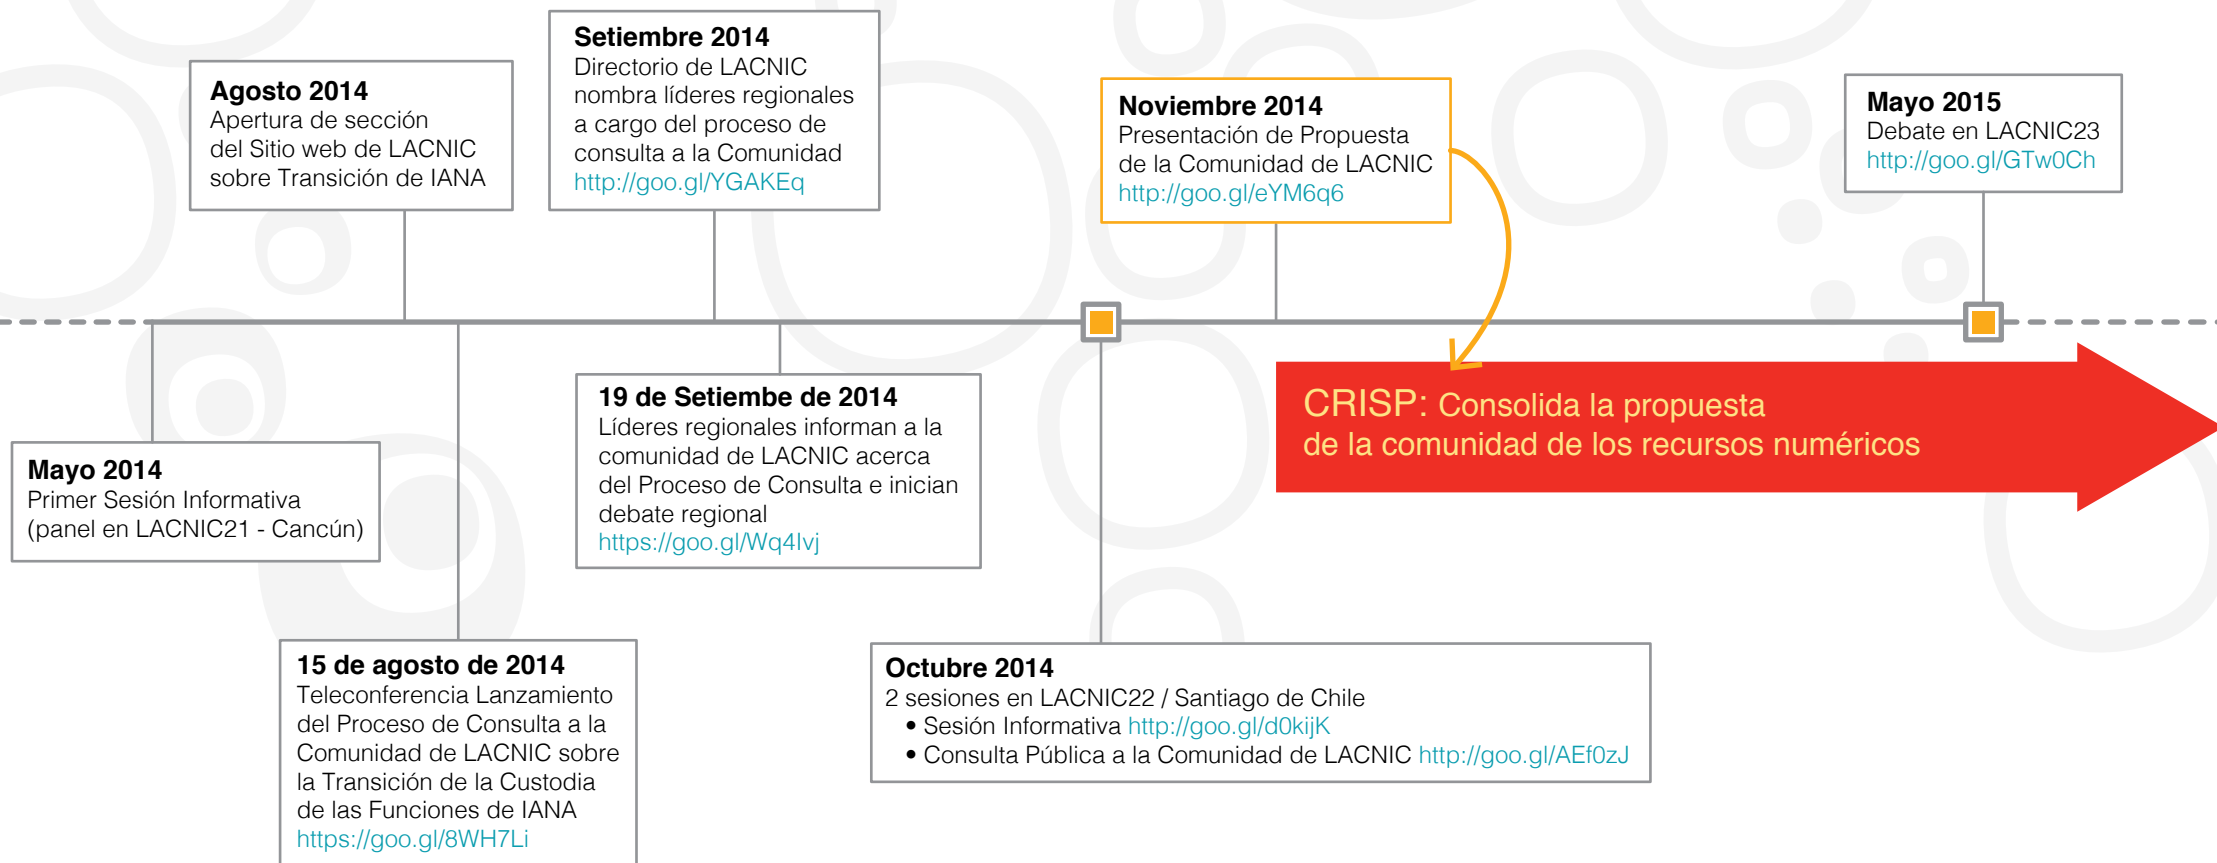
**Agosto 2014**
Apertura de sección del Sitio web de LACNIC sobre Transición de IANA

**Setiembre 2014**
Directorio de LACNIC nombra líderes regionales a cargo del proceso de consulta a la Comunidad
http://goo.gl/YGAKEq

**Noviembre 2014**
Presentación de Propuesta de la Comunidad de LACNIC
http://goo.gl/eYM6q6

**Mayo 2015**
Debate en LACNIC23
http://goo.gl/GTw0Ch

**Mayo 2014**
Primer Sesión Informativa (panel en LACNIC21 - Cancún)

**15 de agosto de 2014**
Teleconferencia Lanzamiento del Proceso de Consulta a la Comunidad de LACNIC sobre la Transición de la Custodia de las Funciones de IANA
https://goo.gl/8WH7Li

**19 de Setiembre de 2014**
Líderes regionales informan a la comunidad de LACNIC acerca del Proceso de Consulta e inician debate regional
https://goo.gl/Wq4Ivj

CRISP: Consolida la propuesta de la comunidad de los recursos numéricos

**Octubre 2014**
2 sesiones en LACNIC22 / Santiago de Chile
• Sesión Informativa http://goo.gl/d0kijK
• Consulta Pública a la Comunidad de LACNIC http://goo.gl/AEf0zJ